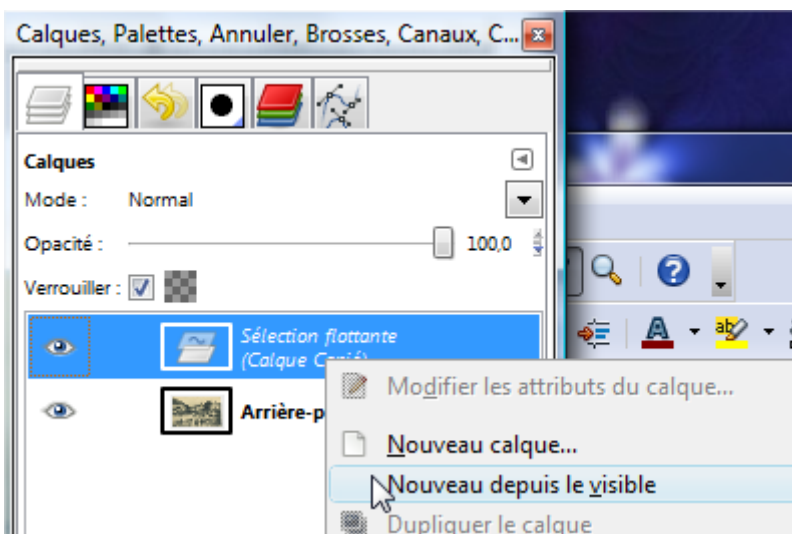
Calques, Palettes, Annuler, Brosses, Canaux, C...

Calques

Mode : Normal

Opacité : 100,0

Verrouiller :

Sélection flottante
(Calque Copié)

Arrière-p

Modifier les attributs du calque...

Nouveau calque...

Nouveau depuis le visible

Dupliquer le calque